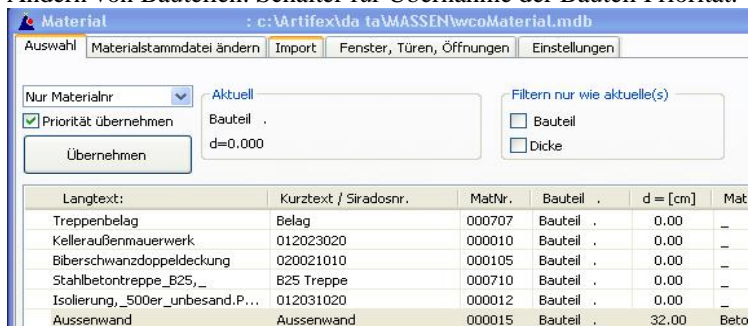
Ändern von Bauteilen. Schalter für Übernahme der Bauteil-Priorität.

Material : c:\Artifex\da ta\MASSEN\wcoMaterial.mdb

Auswahl | Materialstammdatei ändern | Import | Fenster, Türen, Öffnungen | Einstellungen

Nur Materialnr

Priorität übernehmen

Übernehmen

Aktuell

Bauteil .

d=0.000

Filtern nur wie aktuelle(s)

Bauteil

Dicke

| Langtext: | Kurztext / Sirados nr. | MatNr. | Bauteil . | d = [cm] | Mat |
|---|---|---|---|---|---|
| Treppenbelag | Belag | 000707 | Bauteil . | 0.00 | _ |
| Kelleraußenmauerwerk | 012023020 | 000010 | Bauteil . | 0.00 | _ |
| Biberschwanzdoppeldeckung | 020021010 | 000105 | Bauteil . | 0.00 | _ |
| Stahlbetontreppe_B25,_ | B25 Treppe | 000710 | Bauteil . | 0.00 | _ |
| Isolierung,_500er_unbesand.P... | 012031020 | 000012 | Bauteil . | 0.00 | _ |
| Aussenwand | Aussenwand | 000015 | Bauteil . | 32.00 | Beto |